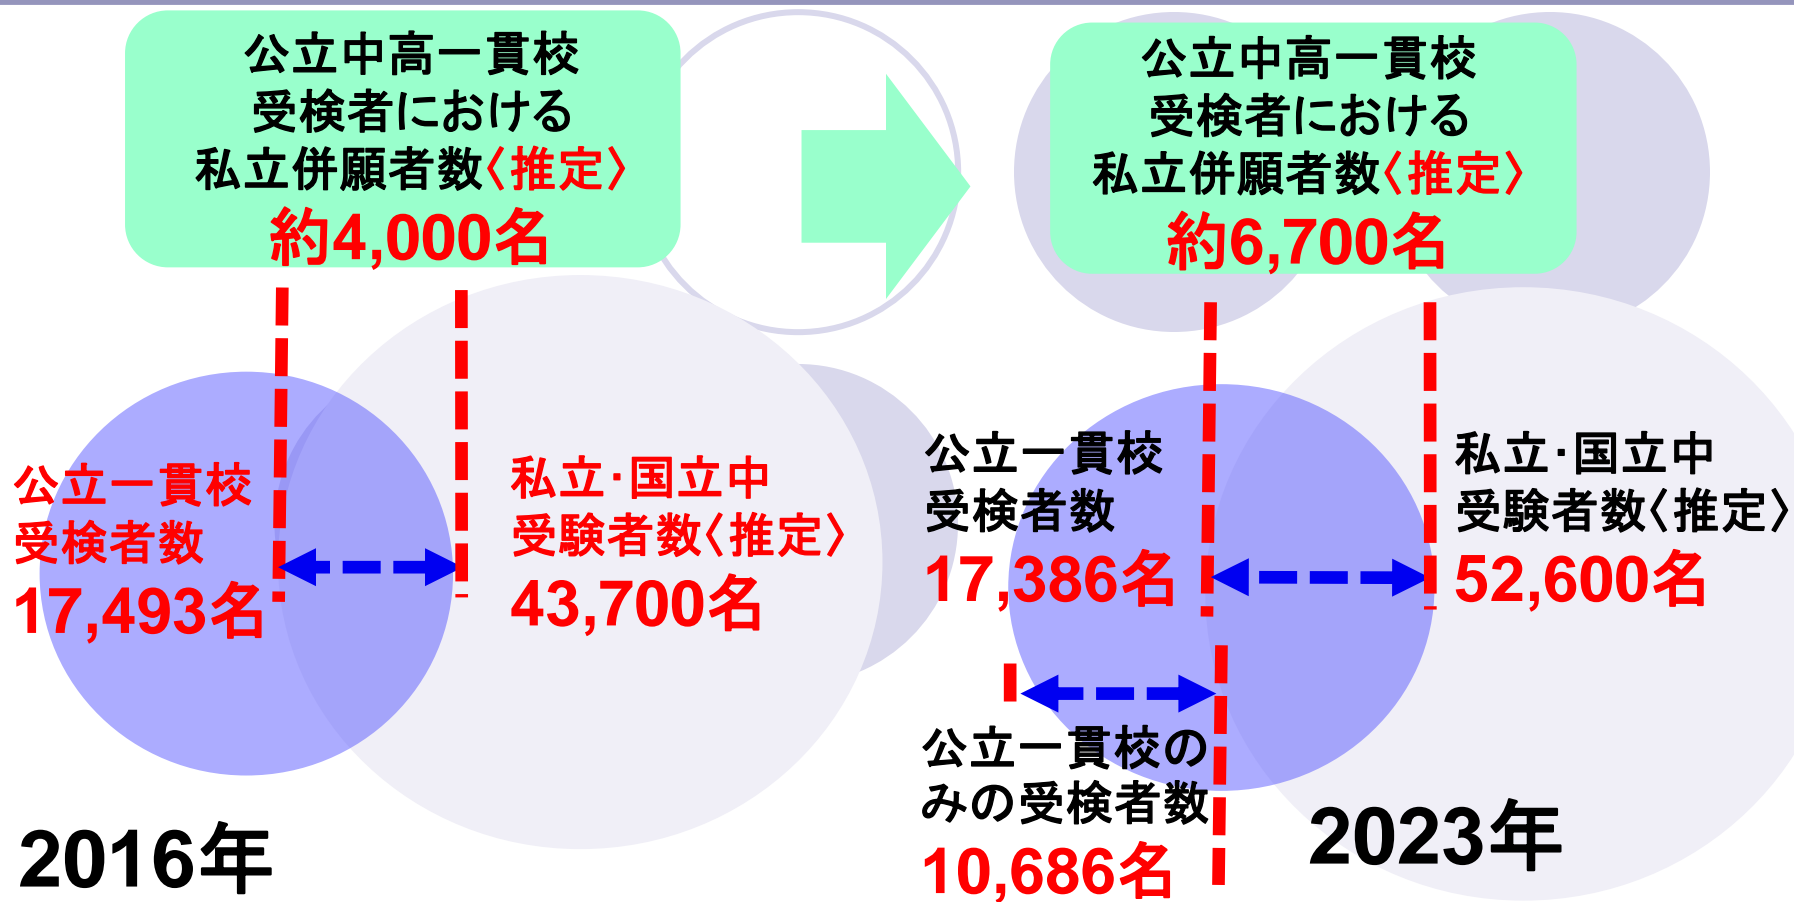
公立中高一貫校
受検者における
私立併願者数〈推定〉
約4,000名

公立中高一貫校
受検者における
私立併願者数〈推定〉
約6,700名

公立一貫校
受検者数
17,493名

私立·国立中
受験者数〈推定〉
43,700名

公立一貫校
受検者数
17,386名

私立·国立中
受験者数〈推定〉
52,600名

公立一貫校の
みの受検者数
10,686名

2016年

2023年